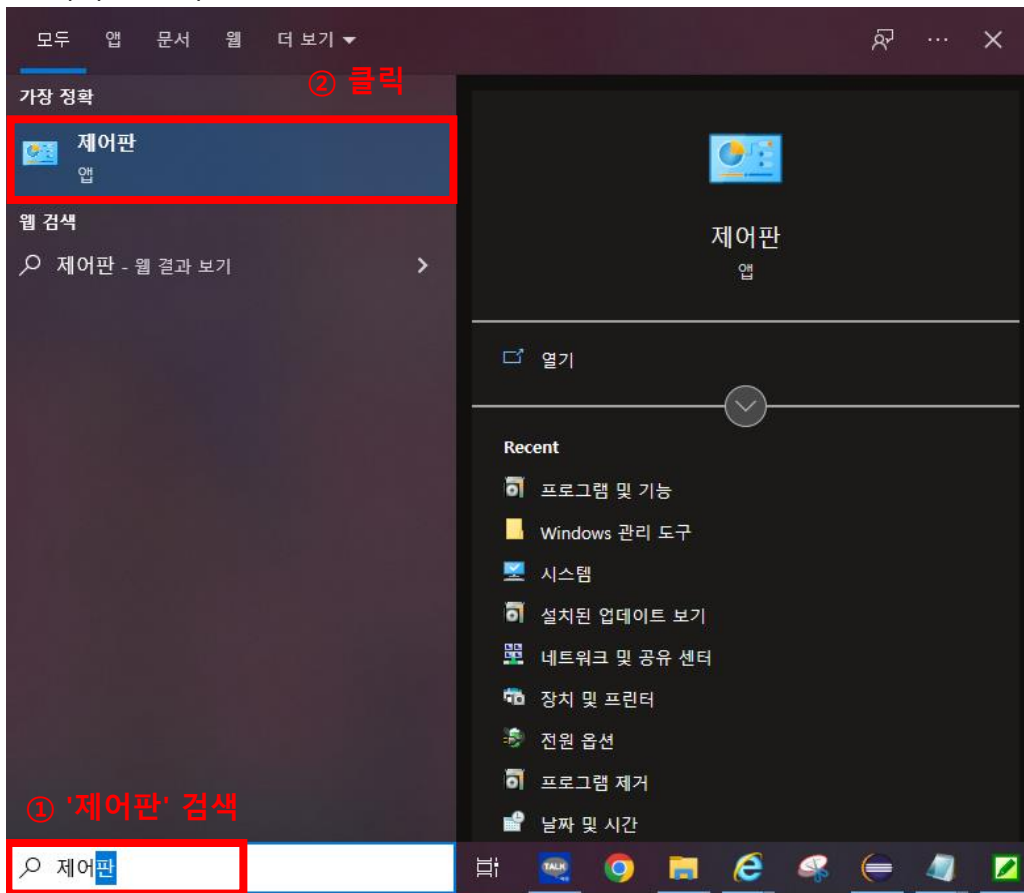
모두 앱 문서 웹 더 보기

② 클릭

가장 정확

제어판
앱

웹 검색

제어판 - 웹 결과 보기

제어판
앱

열기

Recent

프로그램 및 기능

Windows 관리 도구

시스템

설치된 업데이트 보기

네트워크 및 공유 센터

장치 및 프린터

전원 옵션

프로그램 제거

날짜 및 시간

① '제어판' 검색

제어판

TALK